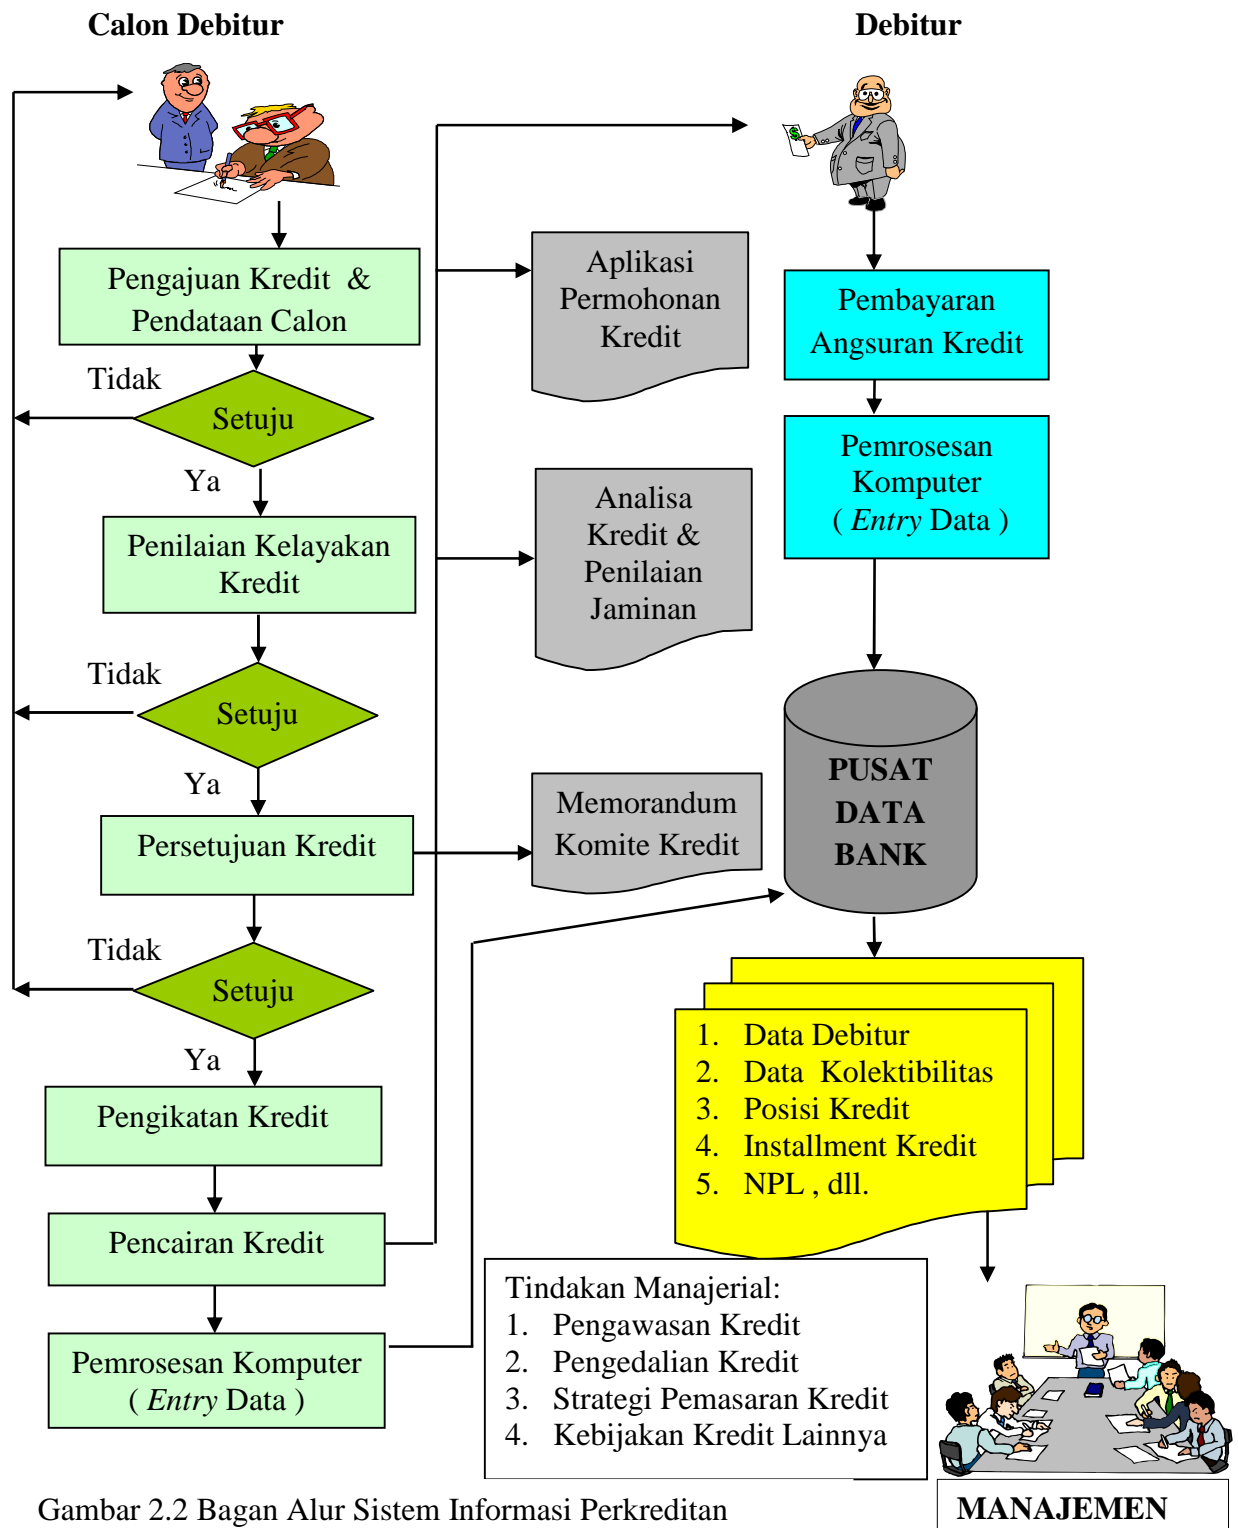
Calon Debitur

Debitur

Pengajuan Kredit & Pendataan Calon

Tidak

Setuju

Ya

Penilaian Kelayakan Kredit

Tidak

Setuju

Ya

Persetujuan Kredit

Tidak

Setuju

Ya

Pengikatan Kredit

Pencairan Kredit

Pemrosesan Komputer ( *Entry* Data )

Aplikasi Permohonan Kredit

Analisa Kredit & Penilaian Jaminan

Memorandum Komite Kredit

Pembayaran Angsuran Kredit

Pemrosesan Komputer ( *Entry* Data )

PUSAT DATA BANK

1. Data Debitur
2. Data Kolektibilitas
3. Posisi Kredit
4. Installment Kredit
5. NPL , dll.

Tindakan Manajerial:
1. Pengawasan Kredit
2. Pengedalian Kredit
3. Strategi Pemasaran Kredit
4. Kebijakan Kredit Lainnya

MANAJEMEN

Gambar 2.2 Bagan Alur Sistem Informasi Perkreditan